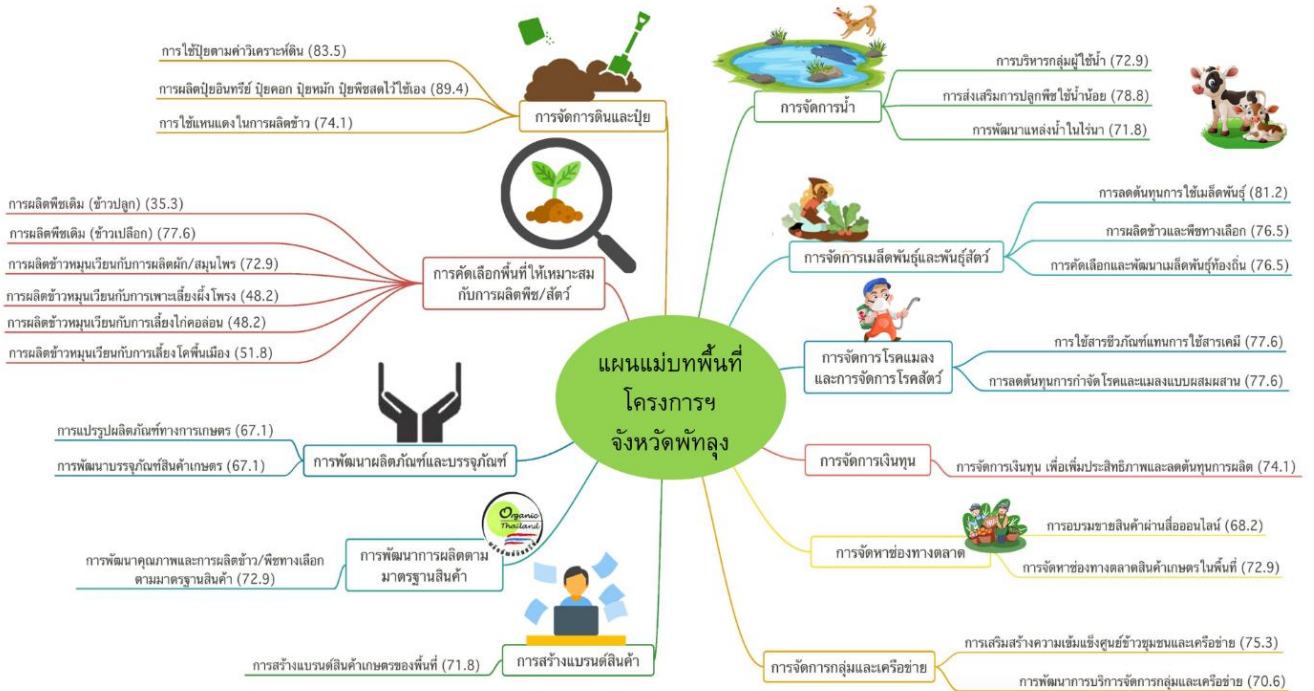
แผนแม่บทพื้นที่
โครงการฯ
จังหวัดพัทลุง

การจัดการดินและปุ๋ย
การใช้ปุ๋ยตามค่าวิเคราะห์ดิน (83.5)
การผลิตปุ๋ยอินทรีย์ ปุ๋ยคอก ปุ๋ยหมัก ปุ๋ยพืชสดไว้ใช้เอง (89.4)
การใช้แหนแดง ในการผลิตข้าว (74.1)

การคัดเลือกพื้นที่ให้เหมาะสมกับการผลิตพืช/สัตว์
การผลิตพืชเดิม (ข้าวปลูก) (35.3)
การผลิตพืชเดิม (ข้าวเปลือก) (77.6)
การผลิตข้าวหมุนเวียนกับการผลิตผัก/สมุนไพร (72.9)
การผลิตข้าวหมุนเวียนกับการเพาะเลี้ยงผึ้ง โพรง (48.2)
การผลิตข้าวหมุนเวียนกับการเลี้ยงไก่คอล่อน (48.2)
การผลิตข้าวหมุนเวียนกับการเลี้ยงโคพื้นเมือง (51.8)

การพัฒนาผลิตภัณฑ์และบรรจุภัณฑ์
การแปรรูปผลิตภัณฑ์ทางการเกษตร (67.1)
การพัฒนาบรรจุภัณฑ์สินค้าเกษตร (67.1)

Organic Thailand
การพัฒนาการผลิตตามมาตรฐานสินค้า
การพัฒนาคุณภาพและการผลิตข้าว/พืชทางเลือกตามมาตรฐานสินค้า (72.9)

การสร้างแบรนด์สินค้า
การสร้างแบรนด์สินค้าเกษตรของพื้นที่ (71.8)

การจัดการน้ำ
การบริหารกลุ่มผู้ใช้น้ำ (72.9)
การส่งเสริมการปลูกพืชใช้น้ำน้อย (78.8)
การพัฒนาแหล่งน้ำในไร่นา (71.8)

การจัดการเมล็ดพันธุ์และพันธุ์สัตว์
การลดต้นทุนการใช้เมล็ดพันธุ์ (81.2)
การผลิตข้าวและพืชทางเลือก (76.5)
การคัดเลือกและพัฒนาเมล็ดพันธุ์ท้องถิ่น (76.5)

การจัดการโรคแมลงและการจัดการโรคสัตว์
การใช้สารชีวภัณฑ์แทนการใช้สารเคมี (77.6)
การลดต้นทุนการกำจัดโรคและแมลงแบบผสมผสาน (77.6)

การจัดการเงินทุน
การจัดการเงินทุน เพื่อเพิ่มประสิทธิภาพและลดต้นทุนการผลิต (74.1)

การจัดหาช่องทางตลาด
การอบรมขายสินค้าผ่านสื่อออนไลน์ (68.2)
การจัดหาช่องทางตลาดสินค้าเกษตรในพื้นที่ (72.9)

การจัดการกลุ่มและเครือข่าย
การเสริมสร้างความเข้มแข็งศูนย์ข้าวชุมชนและเครือข่าย (75.3)
การพัฒนาการบริการจัดการกลุ่มและเครือข่าย (70.6)